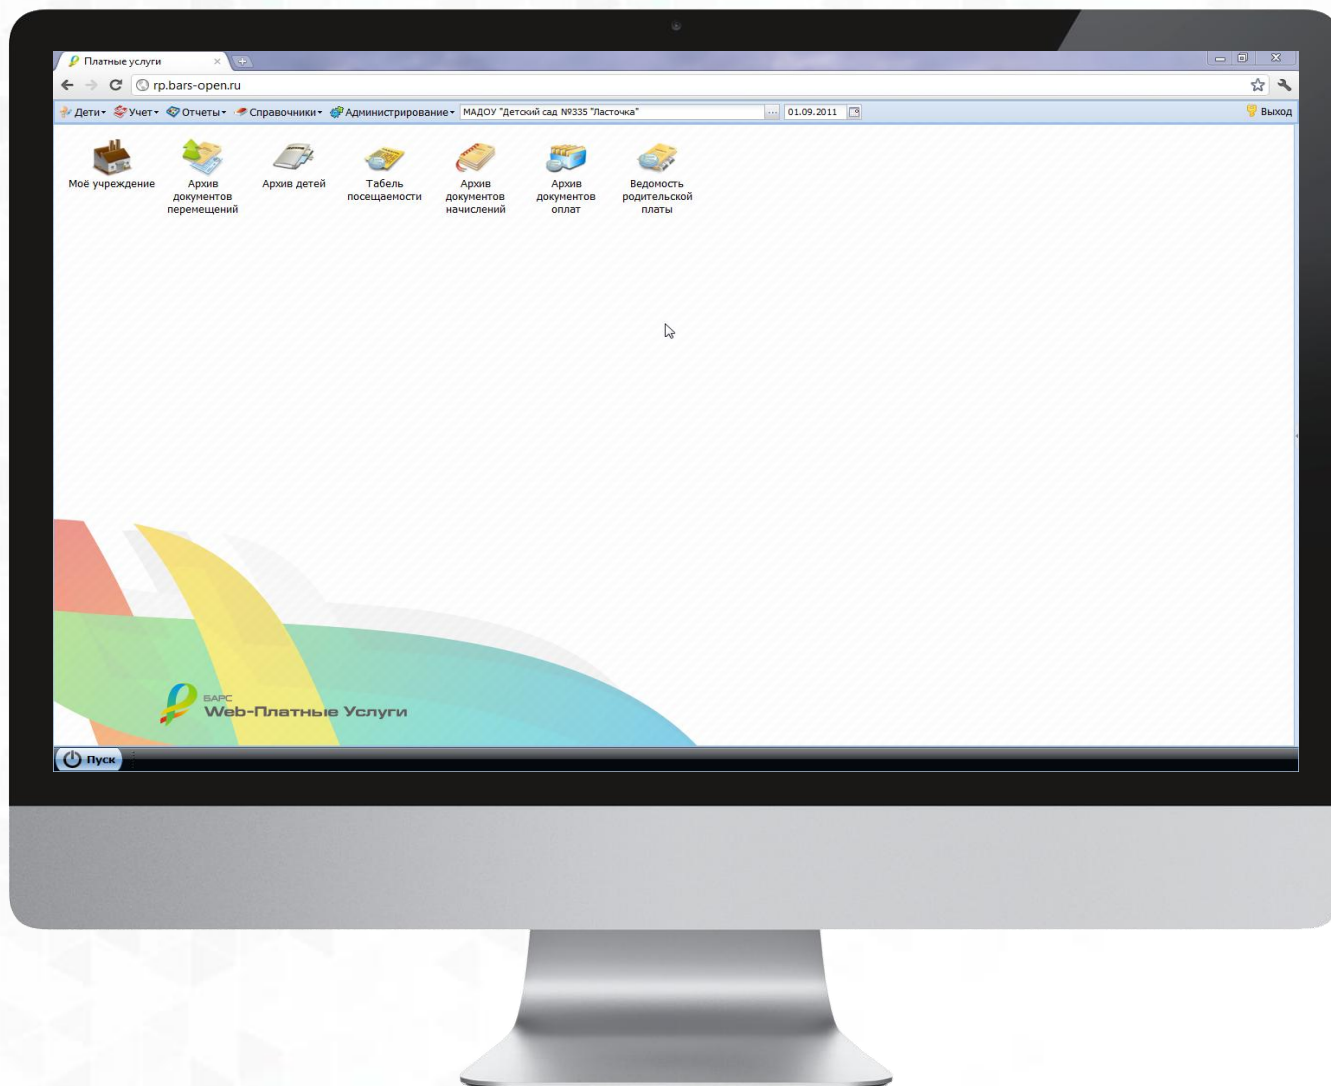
Платные услуги

rp.bars-open.ru

Дети ▾ Учет ▾ Отчеты ▾ Справочники ▾ Администрирование ▾ МАДОУ "Детский сад №335 "Ласточка" ... 01.09.2011

Выход

Моё учреждение

Архив документов перемещений

Архив детей

Табель посещаемости

Архив документов начислений

Архив документов оплат

Ведомость родительской платы

БАРС
Web-Платные Услуги

Пуск